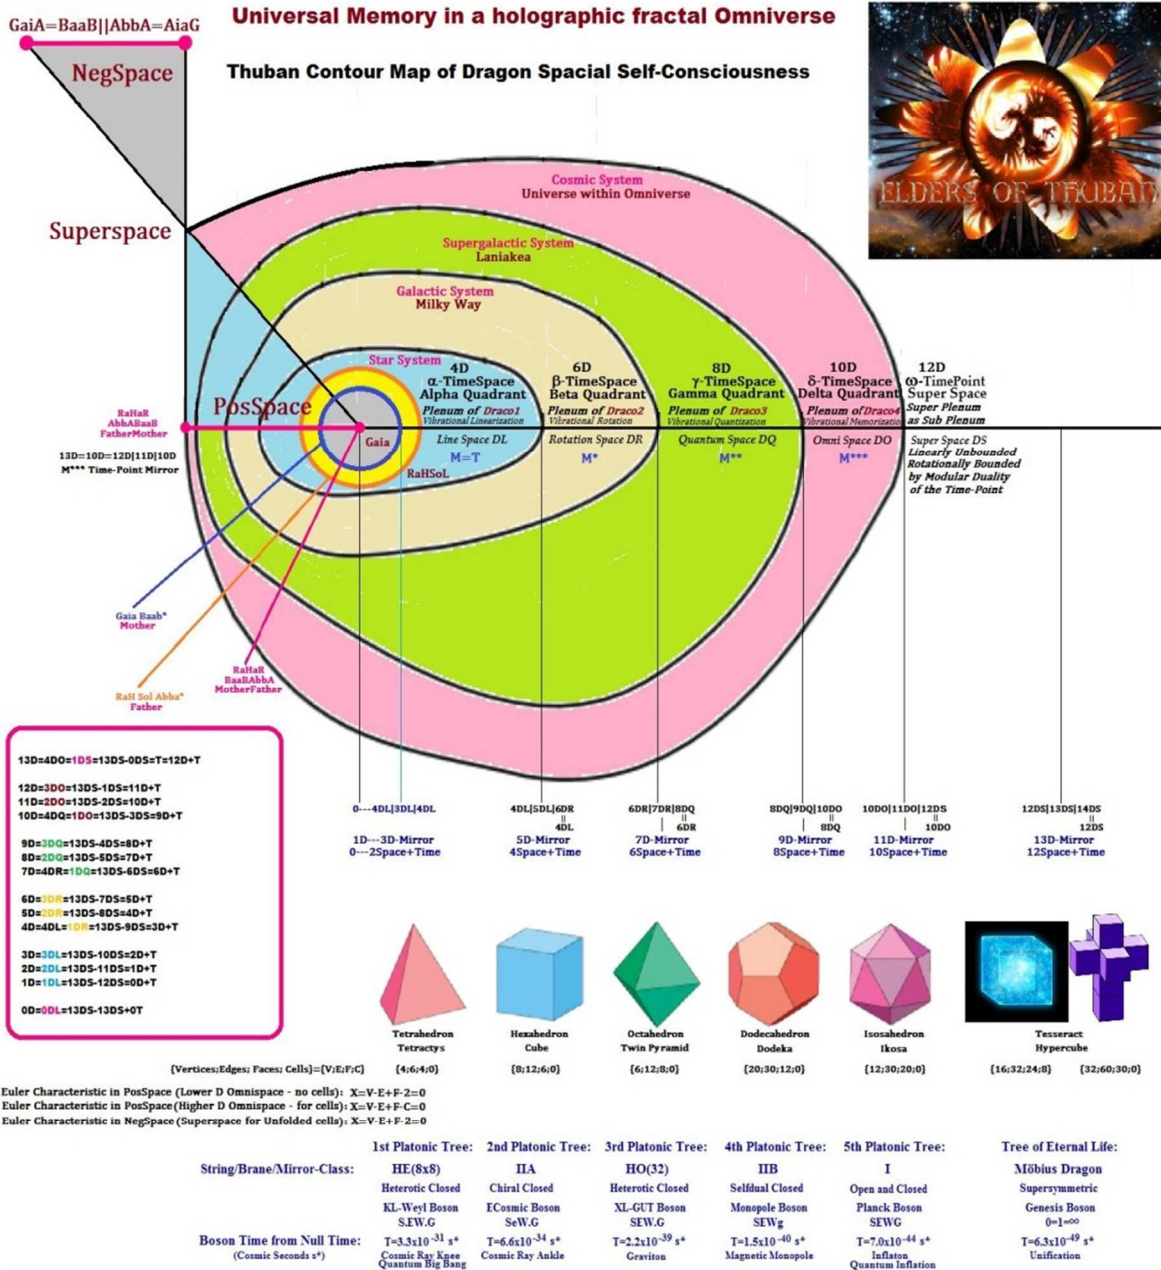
GaiA=BaaB||AbbA=AiaG

Universal Memory in a holographic fractal Omniverse

Thuban Contour Map of Dragon Spacial Self-Consciousness

ELDERS OF THUBAN

NegSpace

Superspace

Cosmic System
Universe within Omniverse

Supergalactic System
Laniakea

Galactic System
Milky Way

Star System

PosSpace

RaHaR
AbbABaaB
FatherMother

13D=10D=12D|11D|10D
M*** Time-Point Mirror

Gaia

RaHSoL

4D
α-TimeSpace
Alpha Quadrant
Plenum of Draco1
Vibrational Linearization
Line Space DL
M=T

6D
β-TimeSpace
Beta Quadrant
Plenum of Draco2
Vibrational Rotation
Rotation Space DR
M*

8D
γ-TimeSpace
Gamma Quadrant
Plenum of Draco3
Vibrational Quantization
Quantum Space DQ
M**

10D
δ-TimeSpace
Delta Quadrant
Plenum of Draco4
Vibrational Memorization
Omni Space DO
M***

12D
ω-TimePoint
Super Space
Super Plenum
as Sub Plenum
Super Space DS
Linearly Unbounded
Rotationally Bounded
by Modular Duality
of the Time-Point

Gaia Baab*
Mother

RaHaR
BaaBAbbA
MotherFather

RaH Sol Abba*
Father

13D=4DO=1DS=13DS-0DS=T=12D+T

12D=3DO=13DS-1DS=11D+T
11D=2DO=13DS-2DS=10D+T
10D=4DQ=1DO=13DS-3DS=9D+T

9D=3DQ=13DS-4DS=8D+T
8D=2DQ=13DS-5DS=7D+T
7D=4DR=1DQ=13DS-6DS=6D+T

6D=3DR=13DS-7DS=5D+T
5D=2DR=13DS-8DS=4D+T
4D=4DL=1DR=13DS-9DS=3D+T

3D=3DL=13DS-10DS=2D+T
2D=2DL=13DS-11DS=1D+T
1D=1DL=13DS-12DS=0D+T

0D=0DL=13DS-13DS+0T

0---4DL|3DL|4DL
1D---3D-Mirror
0---2Space+Time

4DL|5DL|6DR
4DL
5D-Mirror
4Space+Time

6DR|7DR|8DQ
6DR
7D-Mirror
6Space+Time

8DQ|9DQ|10DO
8DQ
9D-Mirror
8Space+Time

10DO|11DO|12DS
10DO
11D-Mirror
10Space+Time

12DS|13DS|14DS
12DS
13D-Mirror
12Space+Time

Tetrahedron
Tetractys

Hexahedron
Cube

Octahedron
Twin Pyramid

Dodecahedron
Dodeka

Isosahedron
Ikosa

Tesseract
Hypercube

{Vertices;Edges; Faces; Cells}={V;E;F;C} {4;6;4;0} {8;12;6;0} {6;12;8;0} {20;30;12;0} {12;30;20;0} {16;32;24;8} {32;60;30;0}

Euler Characteristic in PosSpace (Lower D Omnispace - no cells): X=V-E+F-2=0
Euler Characteristic in PosSpace (Higher D Omnispace - for cells): X=V-E+F-C=0
Euler Characteristic in NegSpace (Superspace for Unfolded cells): X=V-E+F-2=0

| | 1st Platonic Tree: | 2nd Platonic Tree: | 3rd Platonic Tree: | 4th Platonic Tree: | 5th Platonic Tree: | Tree of Eternal Life: |
|---|---|---|---|---|---|---|
| String/Brane/Mirror-Class: | HE(8x8) | IIA | HO(32) | IIB | I | Möbius Dragon |
| | Heterotic Closed | Chiral Closed | Heterotic Closed | Selfdual Closed | Open and Closed | Supersymmetric |
| | KL-Weyl Boson S.EW.G | ECosmic Boson SeW.G | XL-GUT Boson SEW.G | Monopole Boson SEWg | Planck Boson SEWG | Genesis Boson 0=1=∞ |
| Boson Time from Null Time: (Cosmic Seconds s*) | T=$3.3x10^{-31}$ s* Cosmic Ray Knee Quantum Big Bang | T=$6.6x10^{-34}$ s* Cosmic Ray Ankle | T=$2.2x10^{-39}$ s* Graviton | T=$1.5x10^{-40}$ s* Magnetic Monopole | T=$7.0x10^{-44}$ s* Inflaton Quantum Inflation | T=$6.3x10^{-49}$ s* Unification |